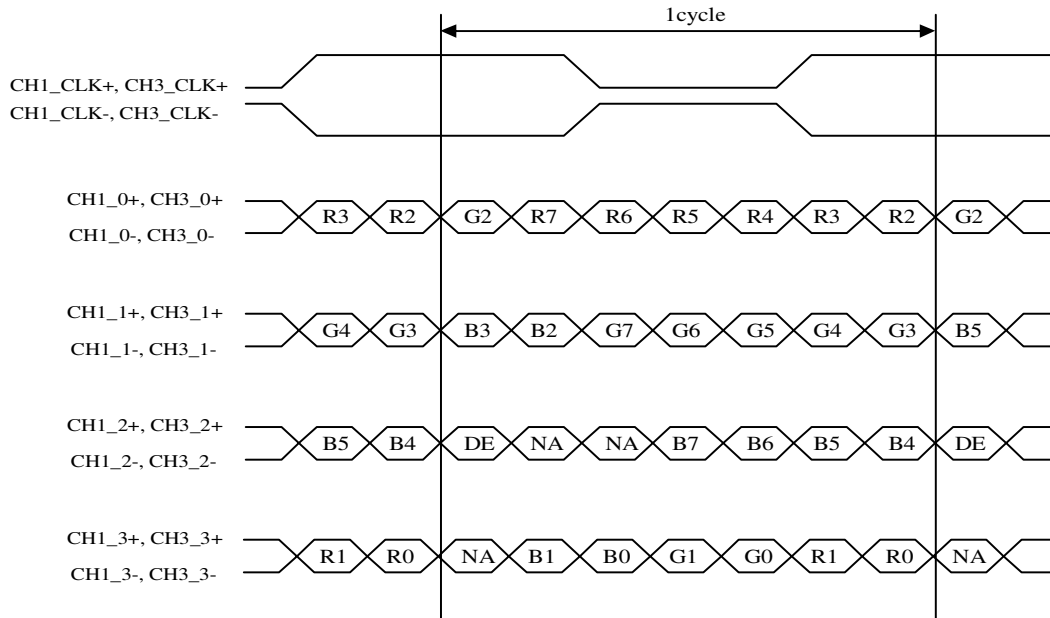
1cycle

CH1_CLK+, CH3_CLK+
CH1_CLK-, CH3_CLK-

CH1_0+, CH3_0+
CH1_0-, CH3_0-
R3 R2 G2 R7 R6 R5 R4 R3 R2 G2

CH1_1+, CH3_1+
CH1_1-, CH3_1-
G4 G3 B3 B2 G7 G6 G5 G4 G3 B5

CH1_2+, CH3_2+
CH1_2-, CH3_2-
B5 B4 DE NA NA B7 B6 B5 B4 DE

CH1_3+, CH3_3+
CH1_3-, CH3_3-
R1 R0 NA B1 B0 G1 G0 R1 R0 NA